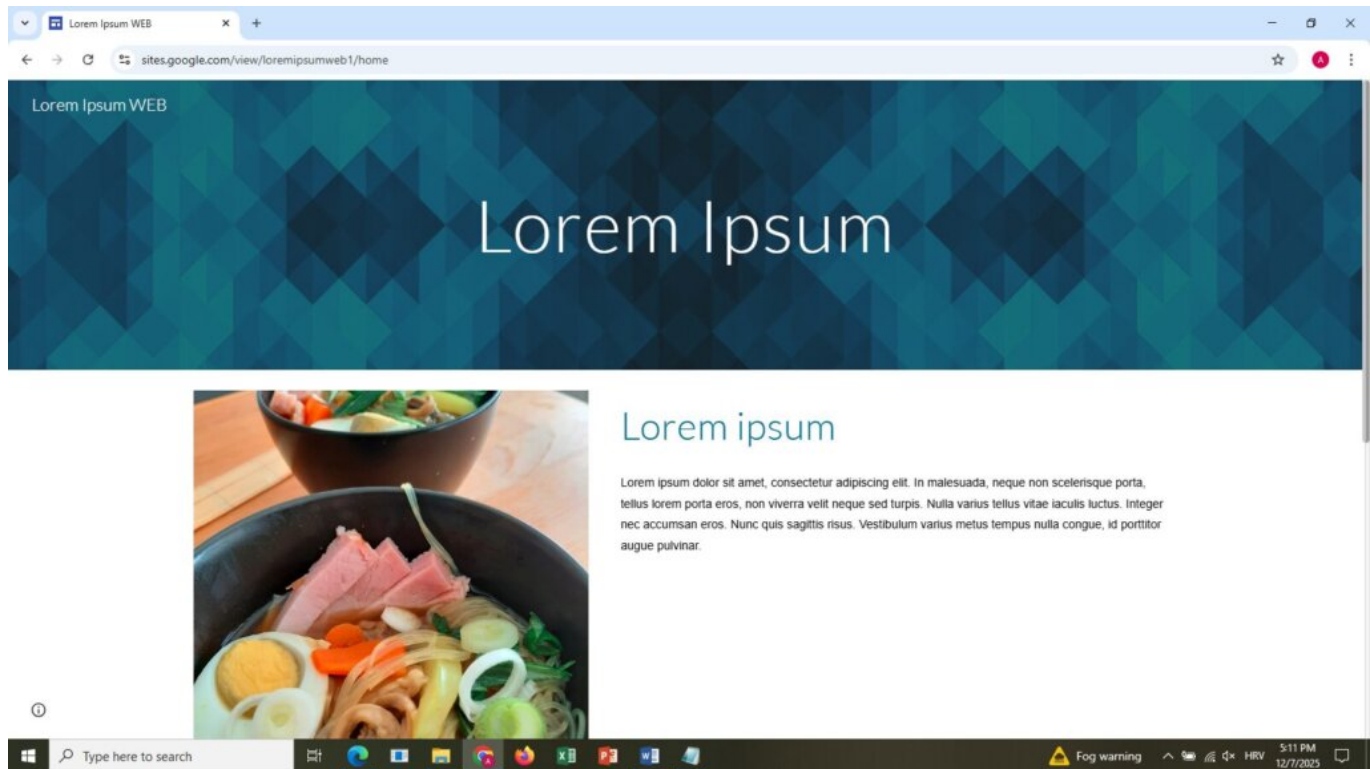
Lorem Ipsum WEB

sites.google.com/view/loremipsumweb1/home

Lorem Ipsum WEB

Lorem Ipsum

Lorem ipsum

Lorem ipsum dolor sit amet, consectetur adipiscing elit. In malesuada, neque non scelerisque porta, tellus lorem porta eros, non viverra velit neque sed turpis. Nulla varius tellus vitae iaculis luctus. Integer nec accumsan eros. Nunc quis sagittis risus. Vestibulum varius metus tempus nulla congue, id porttitor augue pulvinar.

Type here to search

Fog warning

HRV

5:11 PM
12/7/2025